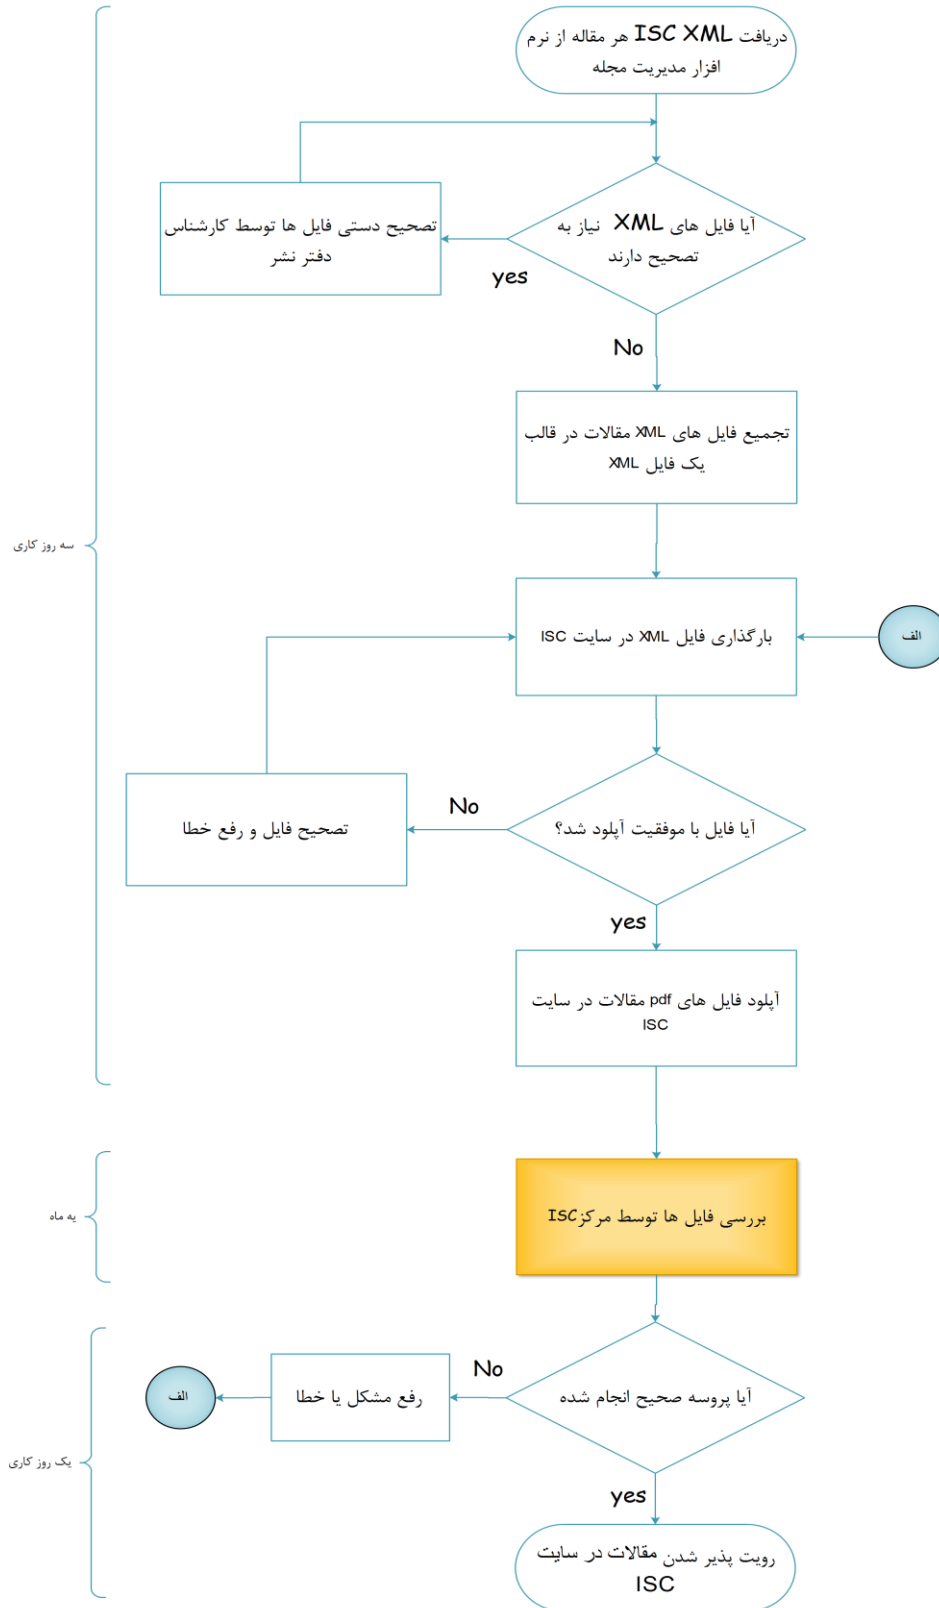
دریافت ISC XML هر مقاله از نرم افزار مدیریت مجله

آیا فایل های XML نیاز به تصحیح دارند

تصحیح دستی فایل ها توسط کارشناس دفتر نشر

yes

No

تجمیع فایل های XML مقالات در قالب یک فایل XML

سه روز کاری

بارگذاری فایل XML در سایت ISC

الف

آیا فایل با موفقیت آپلود شد؟

No

تصحیح فایل و رفع خطا

yes

آپلود فایل های pdf مقالات در سایت ISC

یه ماه

بررسی فایل ها توسط مرکزISC

آیا پروسه صحیح انجام شده

No

رفع مشکل یا خطا

الف

یک روز کاری

yes

رویت پذیر شدن مقالات در سایت ISC